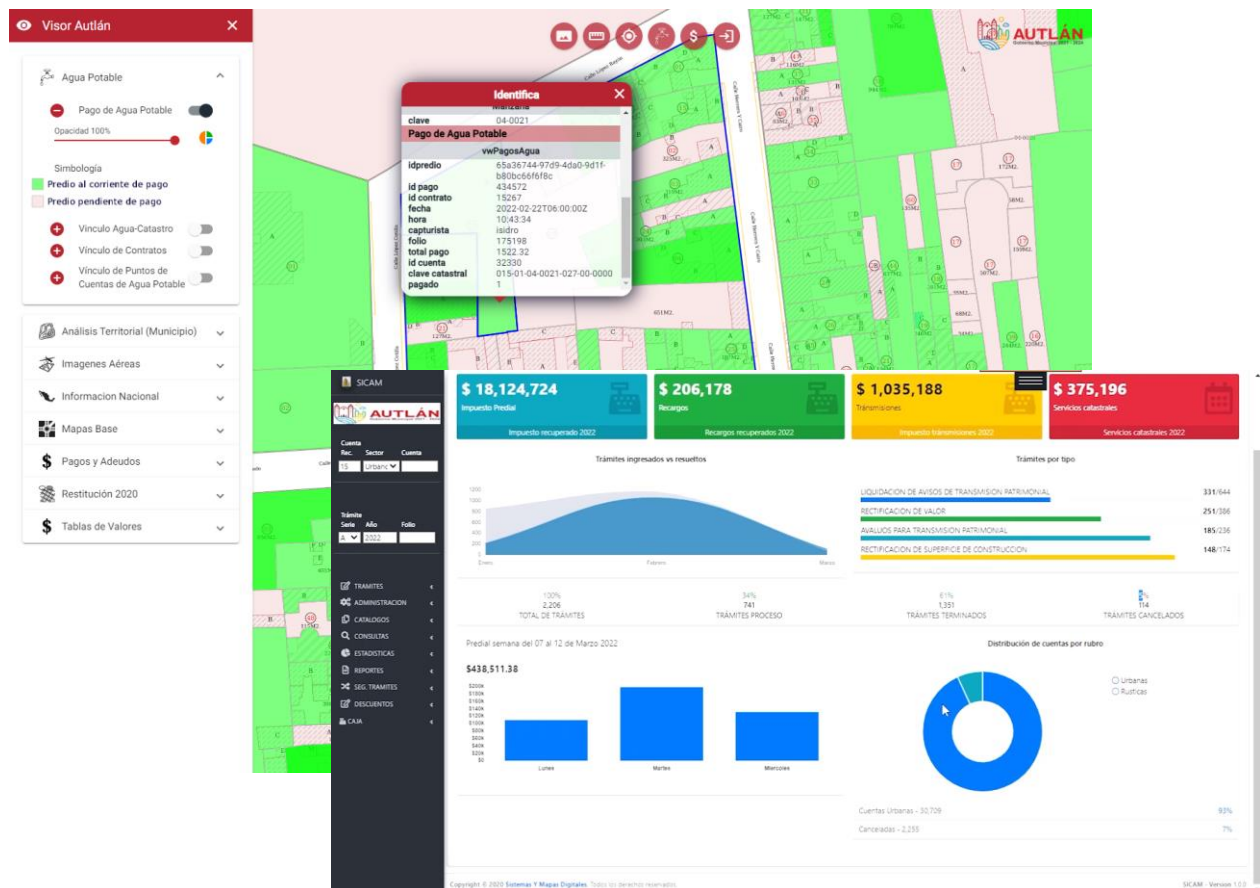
Visor Autlán

Agua Potable

Pago de Agua Potable

Opacidad 100%

Simbologia

Predio al corriente de pago

Predio pendiente de pago

Vinculo Agua-Catastro

Vinculo de Contratos

Vinculo de Puntos de Cuentas de Agua Potable

Análisis Territorial (Municipio)

Imagenes Aéreas

Informacion Nacional

Mapas Base

Pagos y Adeudos

Restitución 2020

Tablas de Valores

AUTLÁN

Identifica

| clave | 04-0021 |
|---|---|
| Pago de Agua Potable | |
| vwPagosAgua | |
| idpredio | 65a36744-97d9-4da0-9d1f-b80bc66f6f8c |
| id pago | 434572 |
| id contrato | 15267 |
| fecha | 2022-02-22T06:00:00Z |
| hora | 10:43:34 |
| capturista | isidro |
| folio | 175198 |
| total pago | 1522.32 |
| id cuenta | 32330 |
| clave catastral | 015-01-04-0021-027-00-0000 |
| pagado | 1 |

SICAM

AUTLÁN

Cuenta
Rec. Sector Cuenta
15 Urbano

Trámite
Serie Año Folio
A 2022

TRAMITES
ADMINISTRACION
CATALOGOS
CONSULTAS
ESTADISTICAS
REPORTES
SEG. TRAMITES
DESCUENTOS
CAJA

$ 18,124,724
Impuesto Predial
Impuesto recuperado 2022

$ 206,178
Recargos
Recargos recuperados 2022

$ 1,035,188
Transmisiones
Impuesto transmisiones 2022

$ 375,196
Servicios catastrales
Servicios catastrales 2022

Trámites ingresados vs resueltos

1200
1000
800
600
400
200
0
Enero Febrero Marzo

Trámites por tipo

LIQUIDACION DE AVISOS DE TRANSMISION PATRIMONIAL 331/644
RECTIFICACION DE VALOR 251/386
AVALUOS PARA TRANSMISION PATRIMONIAL 185/236
RECTIFICACION DE SUPERFICIE DE CONSTRUCCION 148/174

100%
2,206
TOTAL DE TRÁMITES

34%
741
TRÁMITES PROCESO

61%
1,351
TRÁMITES TERMINADOS

5%
114
TRÁMITES CANCELADOS

Predial semana del 07 al 12 de Marzo 2022

$438,511.38

$200k
$180k
$160k
$140k
$120k
$100k
$80k
$60k
$40k
$20k
$0
Lunes Martes Miercoles

Distribución de cuentas por rubro

Urbanas
Rusticas

Cuentas Urbanas - 30,709 93%

Canceladas - 2,255 7%

Copyright © 2020 Sistemas Y Mapas Digitales. Todos los derechos reservados.

SICAM - Version 1.0.0